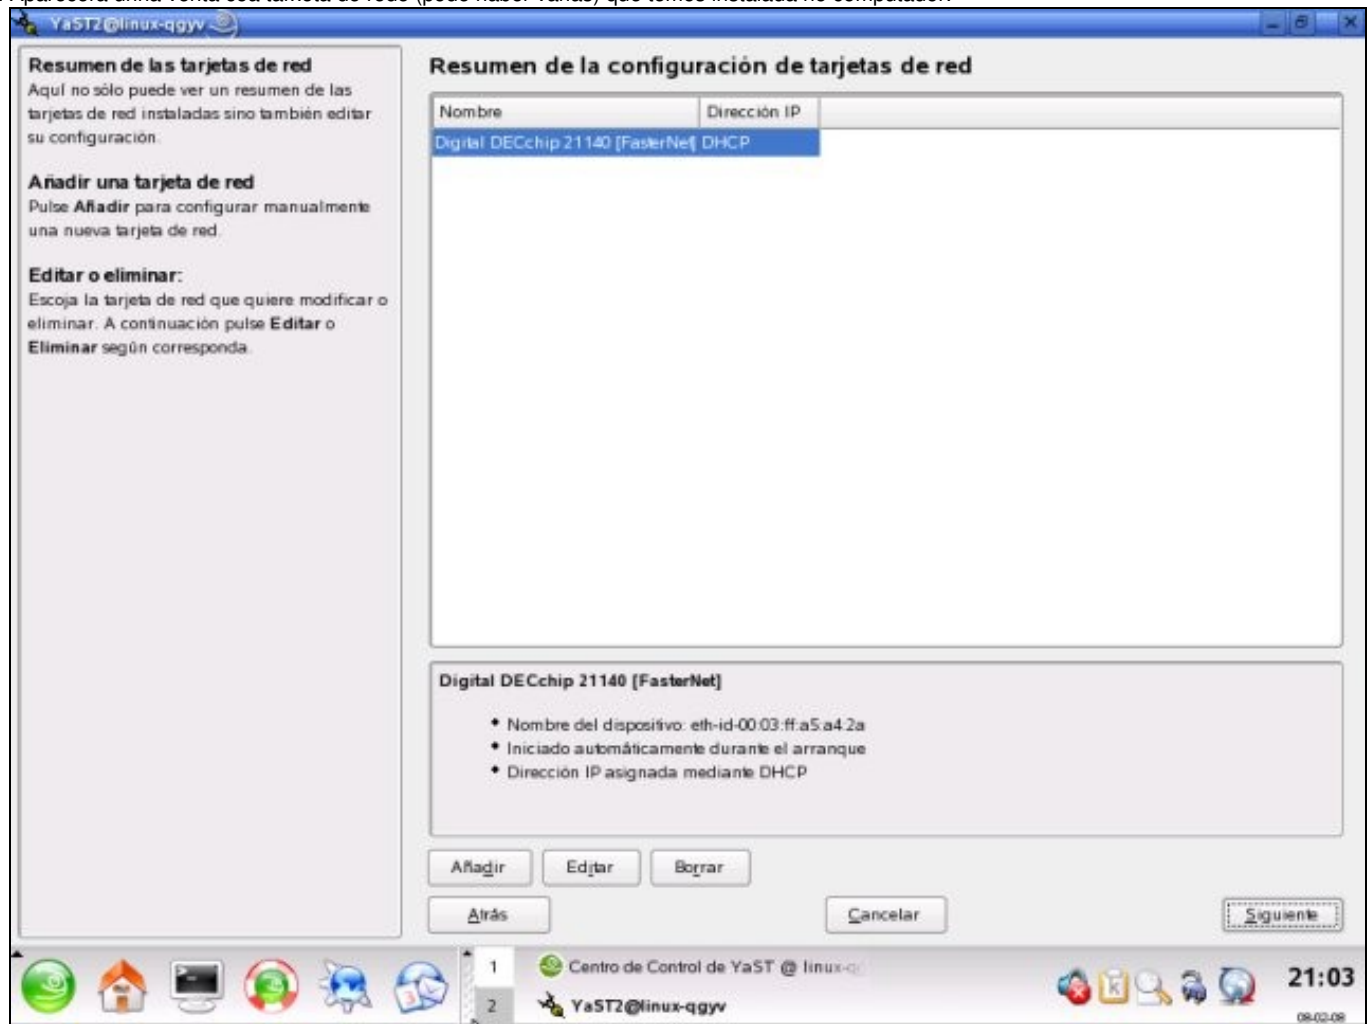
YaST2@linux-qgyv

Resumen de las tarjetas de red
Aquí no sólo puede ver un resumen de las tarjetas de red instaladas sino también editar su configuración.

Añadir una tarjeta de red
Pulse Añadir para configurar manualmente una nueva tarjeta de red.

Editar o eliminar:
Escoja la tarjeta de red que quiere modificar o eliminar. A continuación pulse Editar o Eliminar según corresponda.

Resumen de la configuración de tarjetas de red

| Nombre | Dirección IP |
|---|---|
| Digital DECchip 21140 [FasterNet] | DHCP |

Digital DECchip 21140 [FasterNet]

• Nombre del dispositivo: eth-id-00:03:ff:a5:a4:2a
• Iniciado automáticamente durante el arranque
• Dirección IP asignada mediante DHCP

Añadir Editar Borrar

Atrás Cancelar Siguiente

1 Centro de Control de YaST @ linux-q
2 YaST2@linux-qgyv

21:03
08-02-08